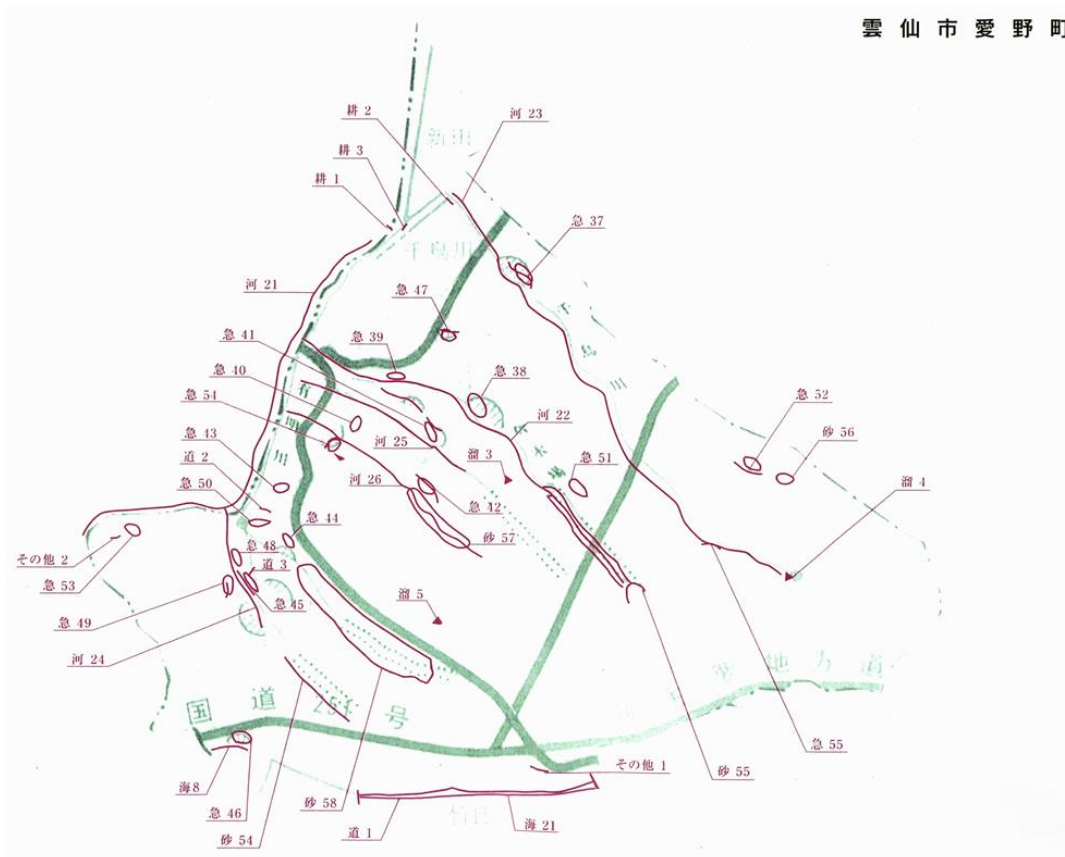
雲仙市愛野町

耕 2
河 23
耕 3
耕 1
新田
急 37
千鳥川
河 21
急 47
急 41
急 39
急 40
急 38
急 54
河 22
急 52
砂 56
河 25
急 43
溜 3
急 51
道 2
河 26
溜 4
急 50
急 42
急 44
砂 57
その他 2
急 48
急 53
道 3
溜 5
急 49
急 45
河 24
国道 251 号
海 8
急 46
その他 1
砂 55
急 55
砂 58
砂 54
道 1
海 21